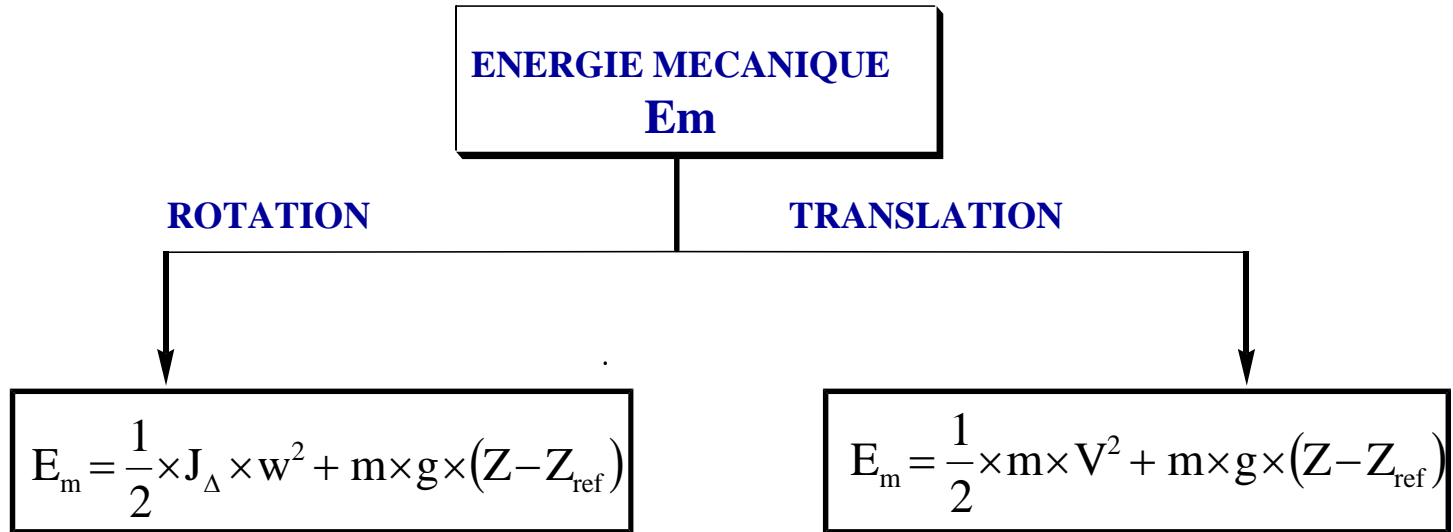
ENERGIE MECANIQUE
Em

ROTATION

TRANSLATION

$E_m = \frac{1}{2} \times J_\Delta \times w^2 + m \times g \times (Z - Z_{ref})$

$E_m = \frac{1}{2} \times m \times V^2 + m \times g \times (Z - Z_{ref})$